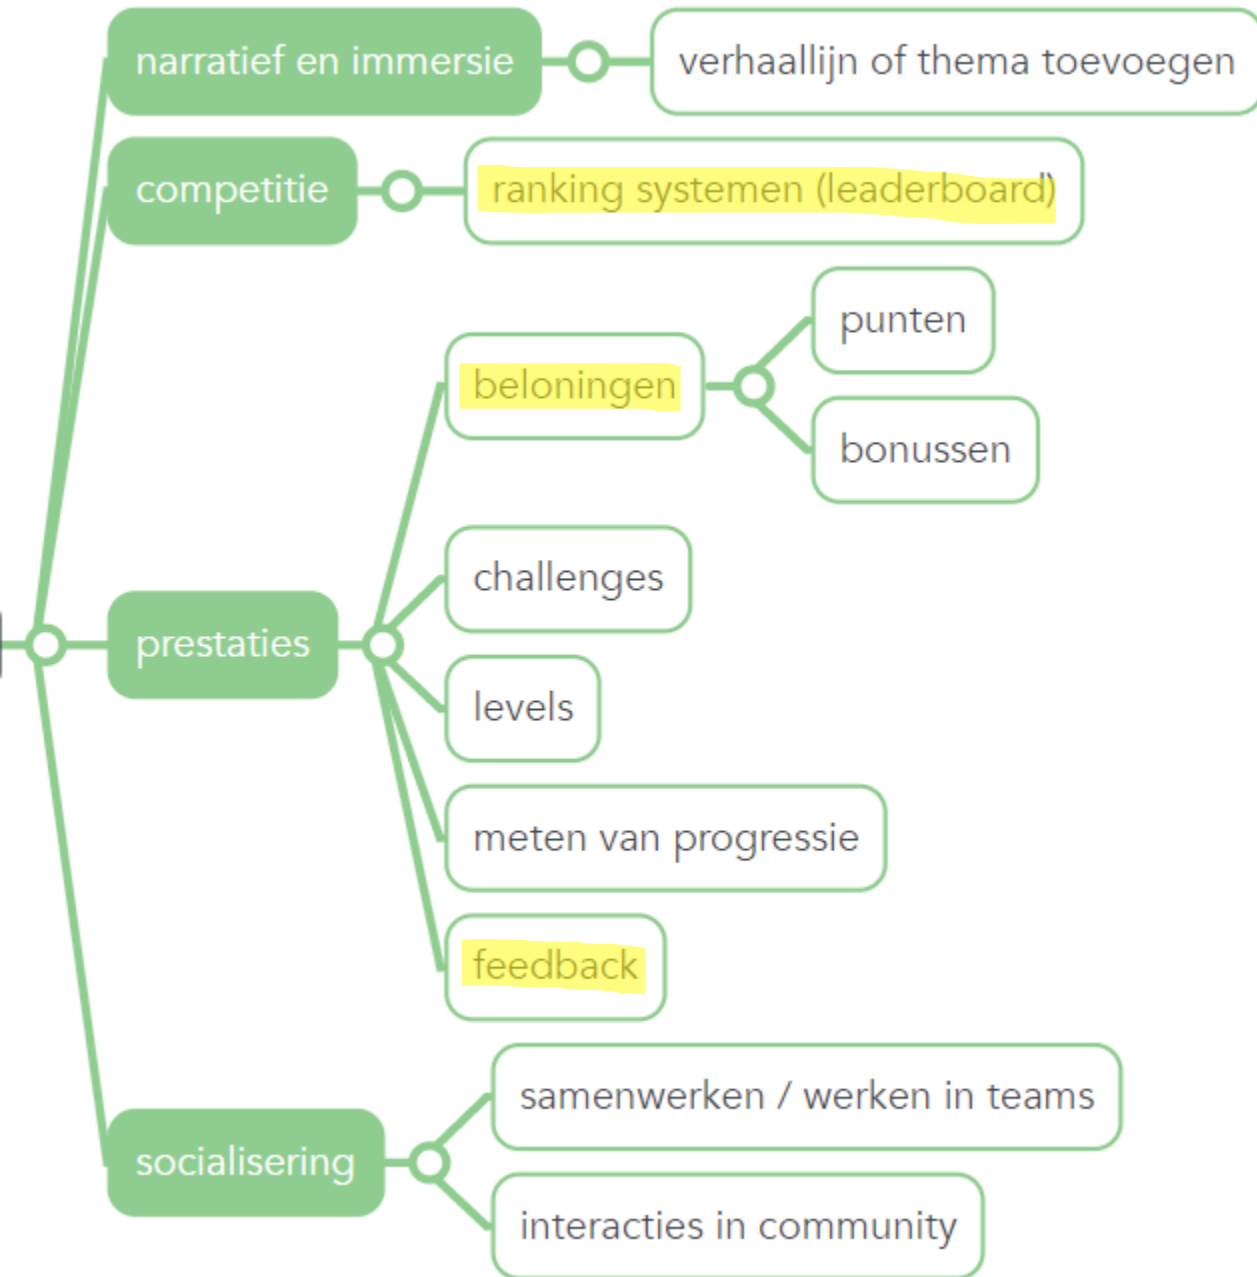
narratief en immersie
verhaallijn of thema toevoegen

competitie
ranking systemen (leaderboard)

beloningen
punten
bonussen

prestaties
challenges
levels
meten van progressie
feedback

socialisering
samenwerken / werken in teams
interacties in community